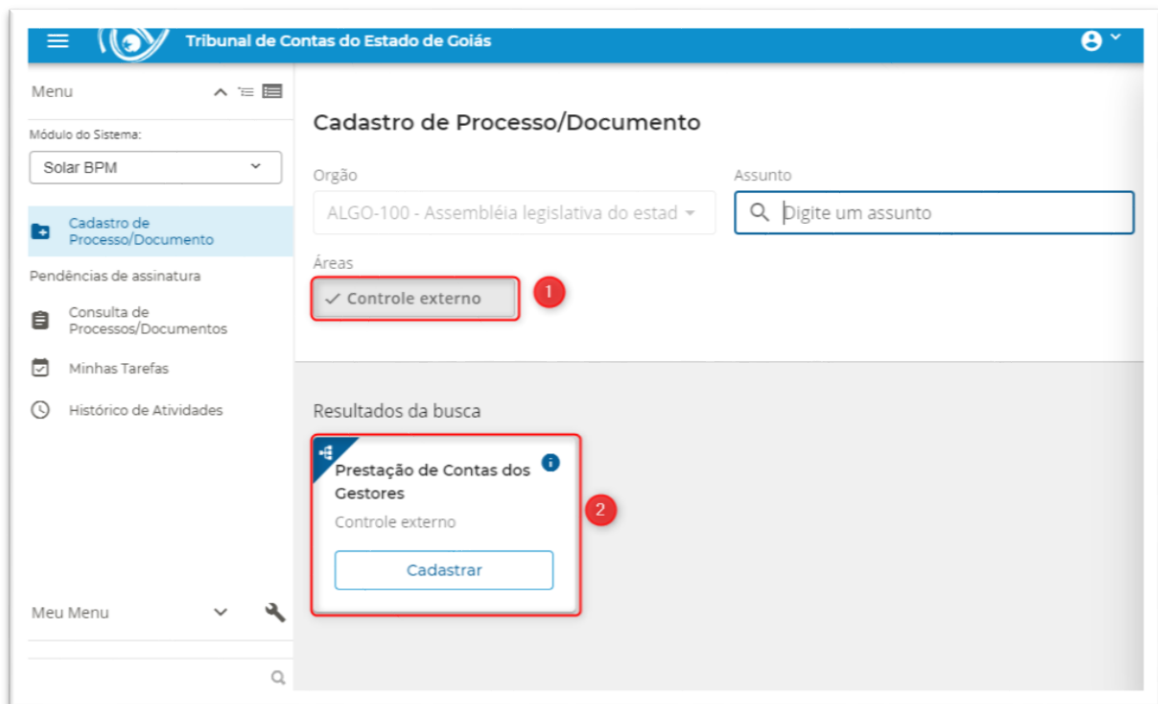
Tribunal de Contas do Estado de Goiás

Menu

Módulo do Sistema:

Solar BPM

Cadastro de Processo/Documento

Pendências de assinatura

Consulta de Processos/Documentos

Minhas Tarefas

Histórico de Atividades

Meu Menu

Cadastro de Processo/Documento

Orgão

ALGO-100 - Assembléia legislativa do estad

Assunto

Digite um assunto

Áreas

✓ Controle externo

1

Resultados da busca

Prestação de Contas dos Gestores

Controle externo

Cadastrar

2